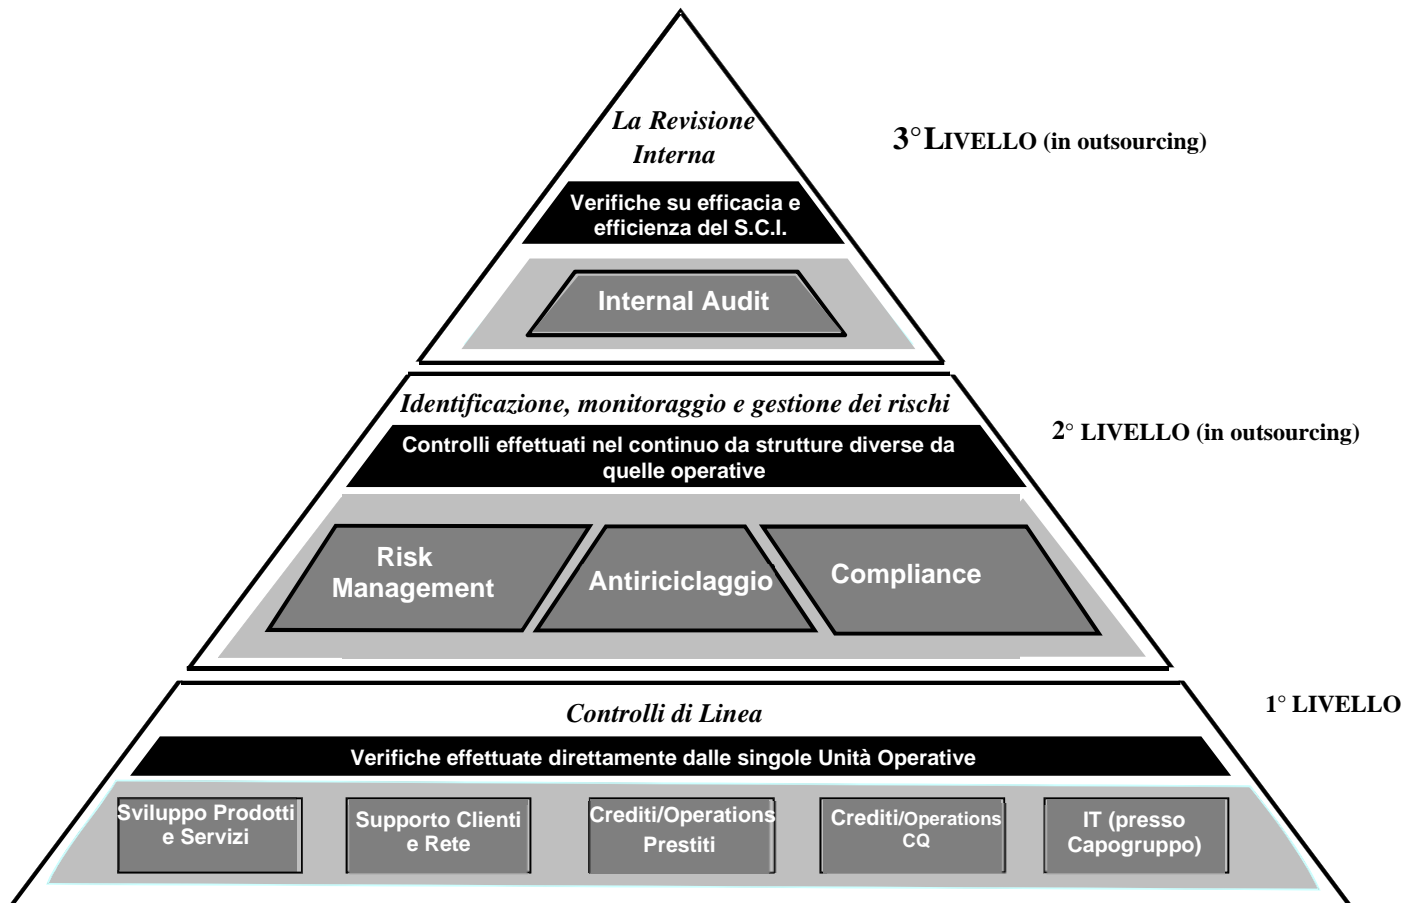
La Revisione Interna

3° LIVELLO (in outsourcing)

Verifiche su efficacia e efficienza del S.C.I.

Internal Audit

Identificazione, monitoraggio e gestione dei rischi

2° LIVELLO (in outsourcing)

Controlli effettuati nel continuo da strutture diverse da quelle operative

Risk Management

Antiriciclaggio

Compliance

Controlli di Linea

1° LIVELLO

Verifiche effettuate direttamente dalle singole Unità Operative

Sviluppo Prodotti e Servizi

Supporto Clienti e Rete

Crediti/Operations Prestiti

Crediti/Operations CQ

IT (presso Capogruppo)